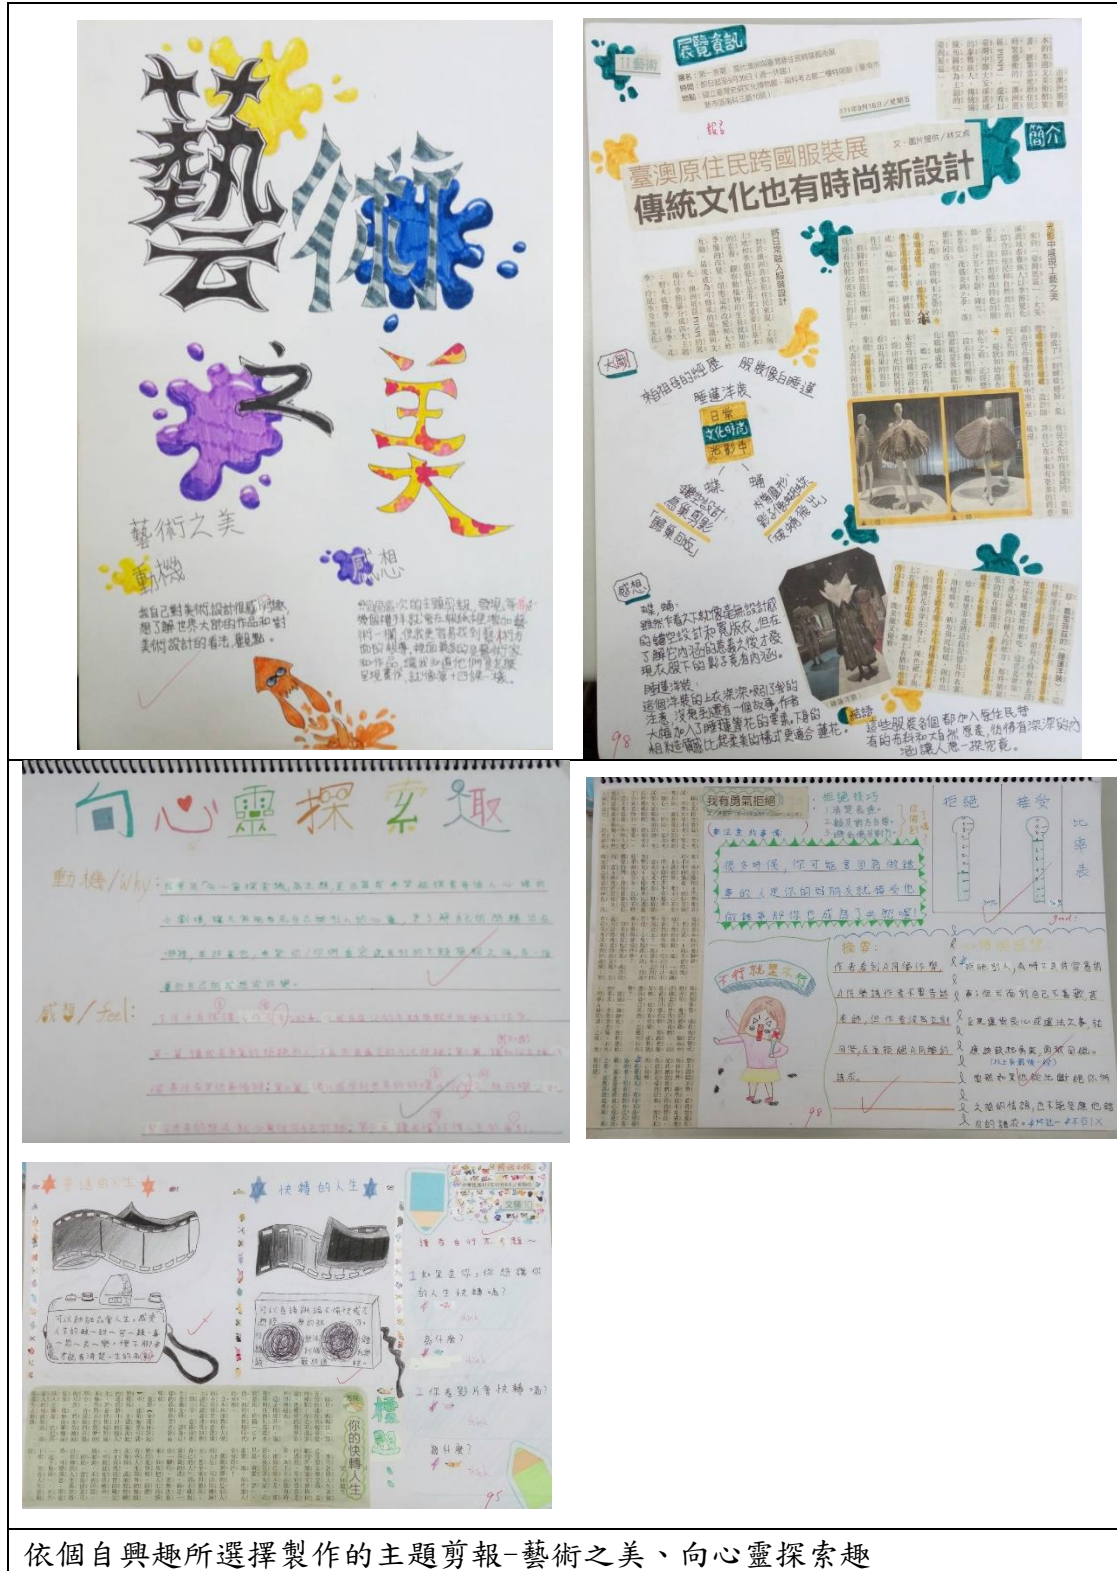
藝術
之
美

藝術之美

動機

我自己對美術設計很感興趣，想了解世界大師的作品和對美術設計的看法、觀點。

感想

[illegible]

藝術

展覽資訊

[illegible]

簡介

臺澳原住民跨國服裝展
傳統文化也有時尚新設計

大綱

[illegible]

感想

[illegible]

98

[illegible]

向心靈探索趣

動機/Why:

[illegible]

感想/Feel:

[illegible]

我有勇氣拒絕

拒絕技巧

拒絕

接受

比率表

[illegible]

檢查:

作者遇到了同儕壓…

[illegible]

98

手繪的人生

快轉的人生

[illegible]

1.如果要你，你想擁有的人生快轉嗎?

為什麼?

2.作者影片會快轉嗎?

為什麼?

你的快轉人生

95

依個自興趣所選擇製作的主題剪報-藝術之美、向心靈探索趣